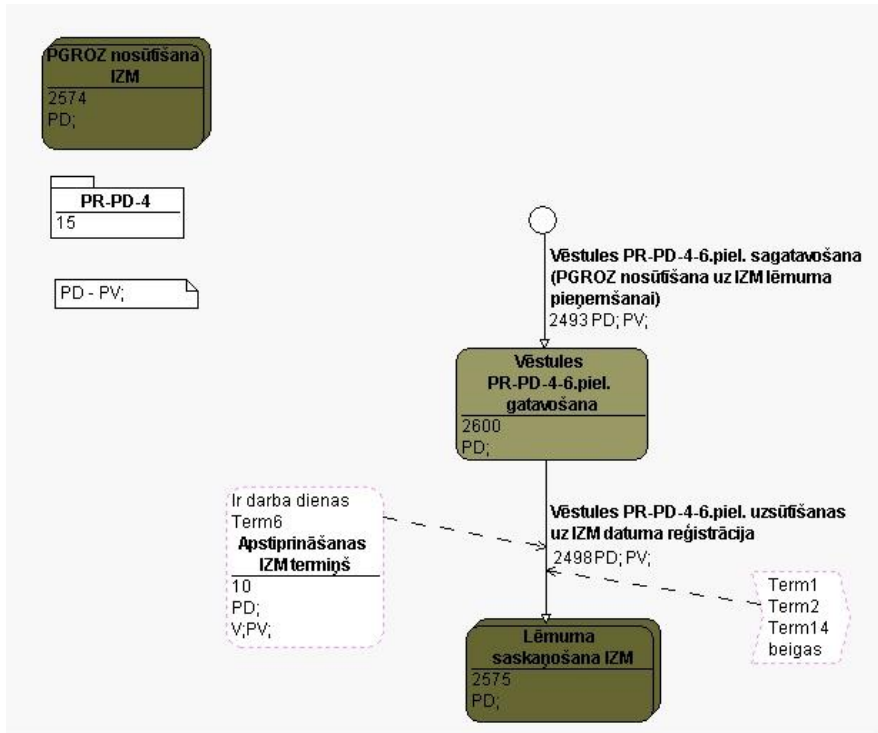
PGROZ nosūtīšana IZM
2574
PD;

PR-PD-4
15

PD - PV;

Vēstules PR-PD-4-6.piel. sagatavošana (PGROZ nosūtīšana uz IZM lēmuma pieņemšanai)
2493 PD; PV;

Vēstules PR-PD-4-6.piel. gatavošana
2600
PD;

Ir darba dienas
Term6
Apstiprināšanas IZM termiņš
10
PD;
V;PV;

Vēstules PR-PD-4-6.piel. uzsūtīšanas uz IZM datuma reģistrācija
2498PD; PV;

Term1
Term2
Term14
beigas

Lēmuma saskaņošana IZM
2575
PD;